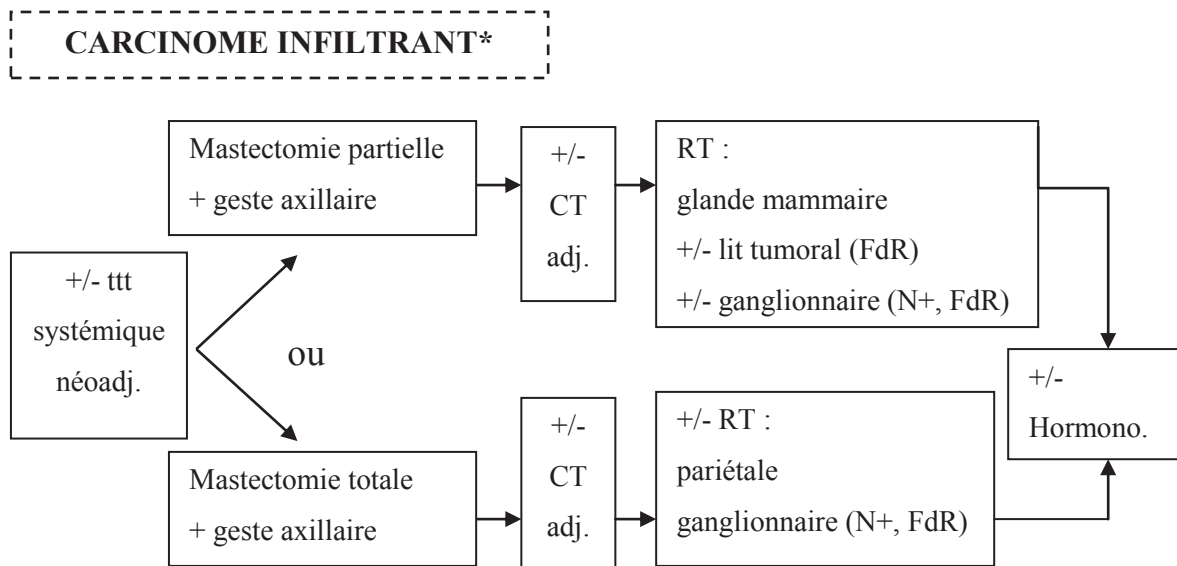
CARCINOME INFILTRANT*

+/- ttt systémique néoadj.

ou

Mastectomie partielle + geste axillaire

+/- CT adj.

RT : glande mammaire +/- lit tumoral (FdR) +/- ganglionnaire (N+, FdR)

Mastectomie totale + geste axillaire

+/- CT adj.

+/- RT : pariétale ganglionnaire (N+, FdR)

+/- Hormono.